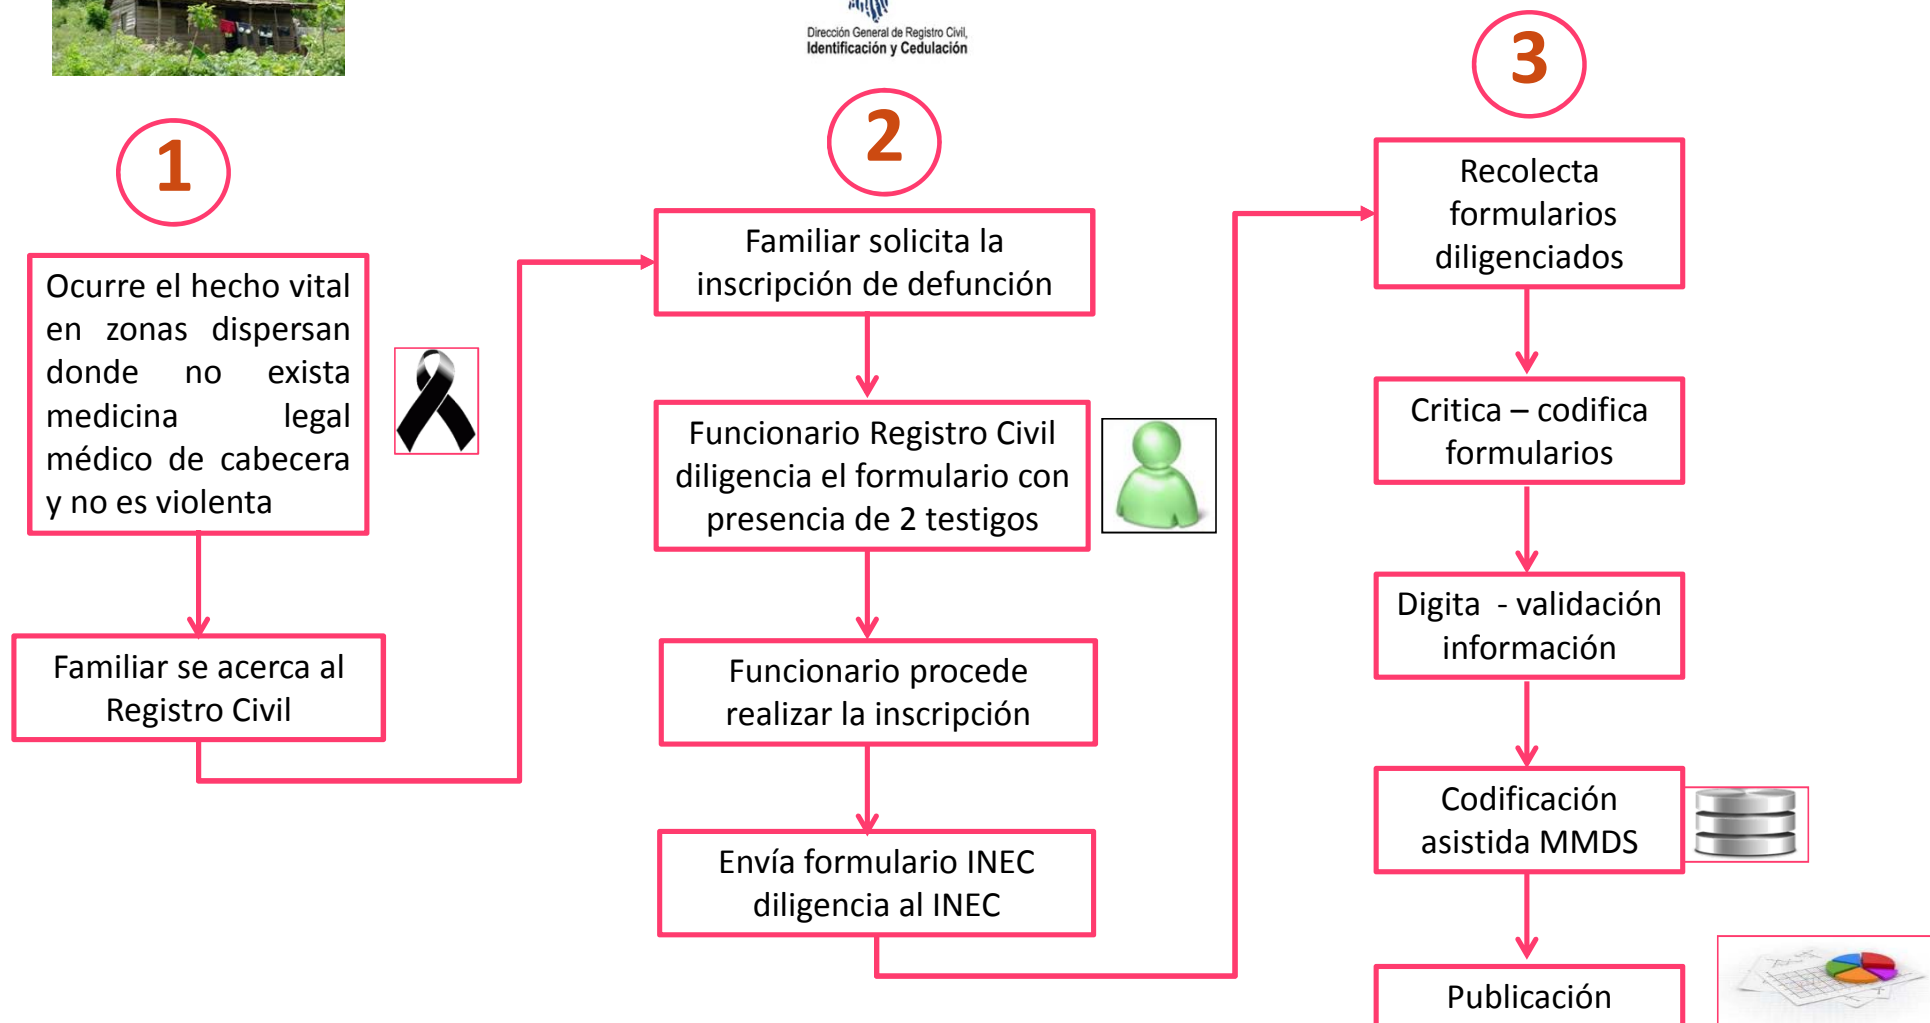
Dirección General de Registro Civil, Identificación y Cedulación

1

Ocurre el hecho vital en zonas dispersan donde no exista medicina legal médico de cabecera y no es violenta

Familiar se acerca al Registro Civil

2

Familiar solicita la inscripción de defunción

Funcionario Registro Civil diligencia el formulario con presencia de 2 testigos

Funcionario procede realizar la inscripción

Envía formulario INEC diligencia al INEC

3

Recolecta formularios diligenciados

Critica – codifica formularios

Digita - validación información

Codificación asistida MMDS

Publicación